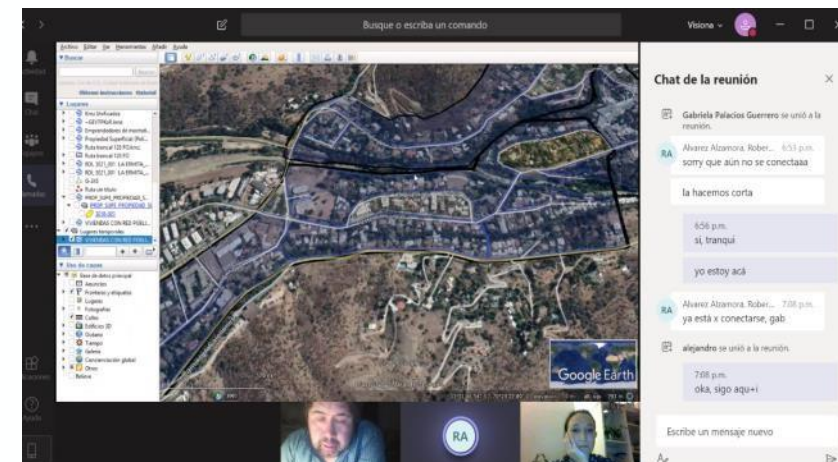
Busque o escriba un comando

Visiona

Chat de la reunión

Gabriela Palacios Guerrero se unió a la reunión.

RA Alvarez Alzamora, Rober... 6:53 p.m.
sorry que aún no se conectaaa

la hacemos corta

6:56 p.m.
si, tranqui

yo estoy acá

RA Alvarez Alzamora, Rober... 7:08 p.m.
ya está x conectarse, gab

alejandro se unió a la reunión.

7:08 p.m.
oka, sigo aqu+i

Escribe un mensaje nuevo

Archivo Editar Ver Herramientas Añadir Ayuda

Buscar

Lugares

Lugares temporales

Capas

Base de datos principal

Anuncios

Fronteras y etiquetas

Lugares

Fotografías

Calles

Edificios 3D

Océano

Tiempo

Galería

Concienciación global

Otros

Relieve

Google Earth

RA